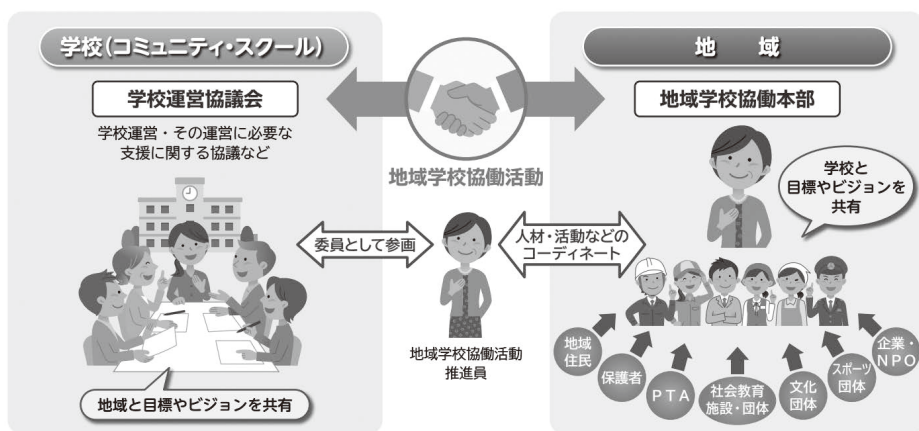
学校（コミュニティ・スクール）

学校運営協議会

学校運営・その運営に必要な支援に関する協議など

地域と目標やビジョンを共有

地域学校協働活動

委員として参画

人材・活動などのコーディネート

地域学校協働活動推進員

地　域

地域学校協働本部

学校と目標やビジョンを共有

地域住民

保護者

PTA

社会教育施設・団体

文化団体

スポーツ団体

企業・NPO